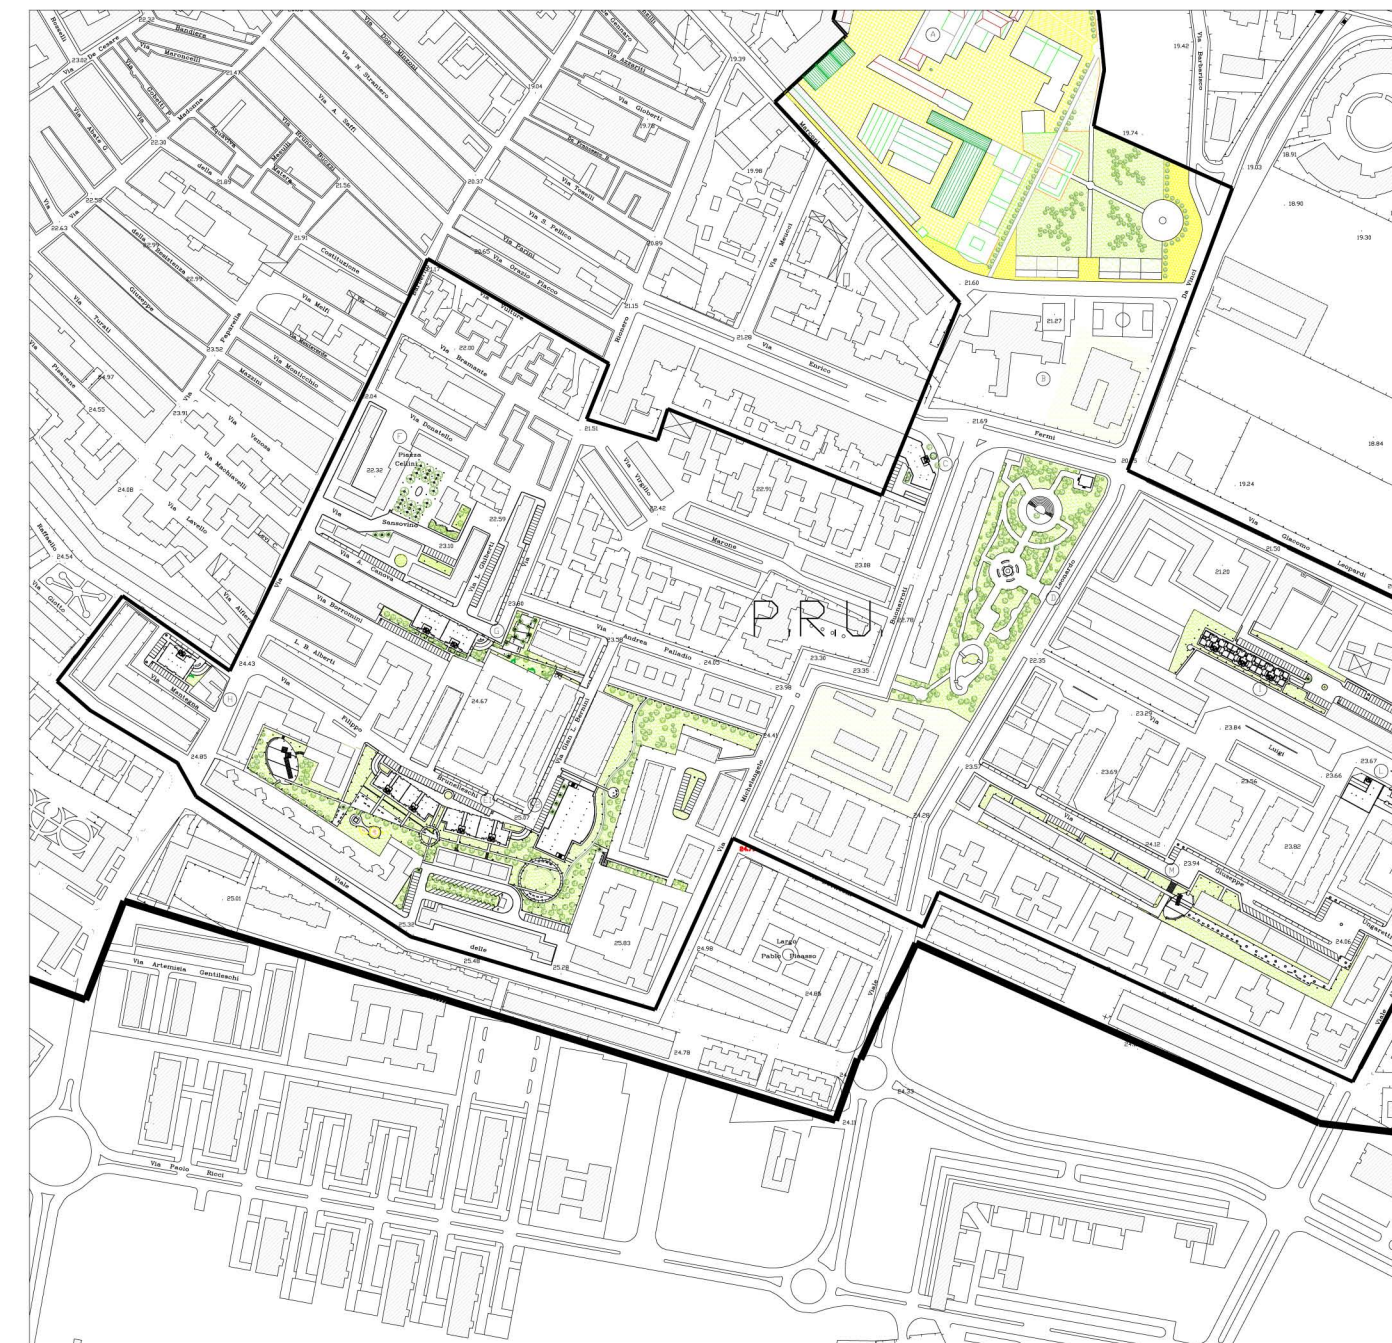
P.R.U.

Via De Cesare
Via Maroncelli
Bandiera
Via Ciro Menotti
Via N. Stradiero
Via Don Minzoni
Via A. Saffi
Via Gioberti
Via Tosalli
Via S. Pellico
Via Farini
Via Orazio Flacco
Via Bramante
Via Donatello
Piazza Cellini
Via Sansovino
Via A. Canova
Via Borromini
L. B. Alberti
Via Filippo Brunelleschi
Via Gian L. Bernini
Via Andrea Palladio
Via Michelangelo
Marconi
Via Enrico Fermi
Via Giacomo Leopardi
Via Luigi
Via Giuseppe
Via Mantegna
Via Artemisia Gentileschi
Via Paolo Ricci
Largo Pablo Picasso
Viale delle
Via Machiavelli
Via Venosa
Via Mazzini
Via Melfi
Via Turati
Via Pisacane
Via Giotto
Raffaello
Via Virgilio
Marcone
Leonardo
Costituzione
Resistenza
Giuseppe

A
B
C
D
E
F
G
H
I
L
M

19.42
19.74
19.03
18.91
18.90
19.30
18.84
19.24
19.39
19.98
21.60
21.27
21.69
21.50
21.20
21.15
21.51
21.89
21.91
21.56
22.30
22.32
22.59
22.00
22.95
23.18
23.19
23.35
23.36
23.52
23.91
23.98
24.05
24.41
24.43
24.54
24.55
24.67
24.85
24.97
25.01
25.28
25.48
25.83
24.98
24.85
24.78
24.11
24.12
23.94
23.84
23.69
23.56
23.67
23.82
22.35
24.06